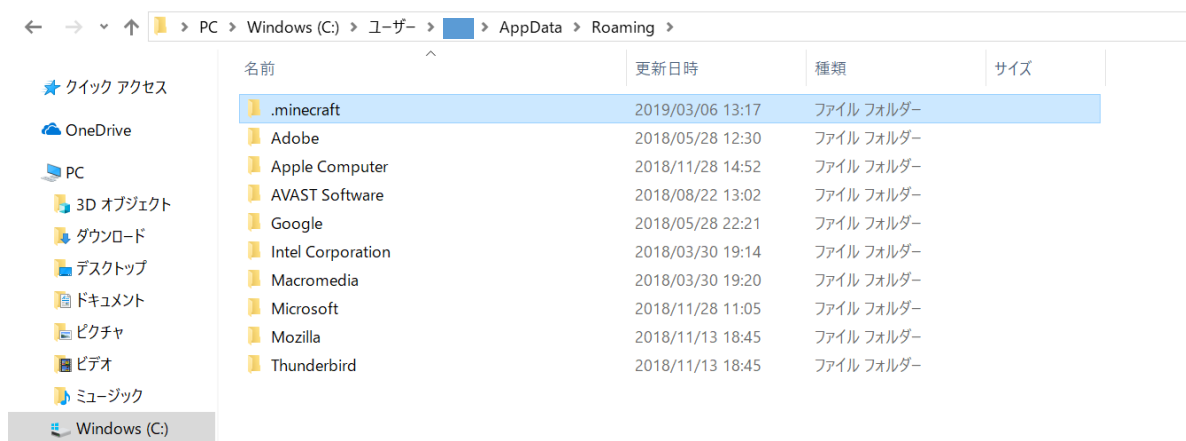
PC > Windows (C:) > ユーザー > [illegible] > AppData > Roaming >

クイック アクセス
OneDrive
PC
3D オブジェクト
ダウンロード
デスクトップ
ドキュメント
ピクチャ
ビデオ
ミュージック
Windows (C:)

| 名前 | 更新日時 | 種類 | サイズ |
|---|---|---|---|
| .minecraft | 2019/03/06 13:17 | ファイル フォルダー | |
| Adobe | 2018/05/28 12:30 | ファイル フォルダー | |
| Apple Computer | 2018/11/28 14:52 | ファイル フォルダー | |
| AVAST Software | 2018/08/22 13:02 | ファイル フォルダー | |
| Google | 2018/05/28 22:21 | ファイル フォルダー | |
| Intel Corporation | 2018/03/30 19:14 | ファイル フォルダー | |
| Macromedia | 2018/03/30 19:20 | ファイル フォルダー | |
| Microsoft | 2018/11/28 11:05 | ファイル フォルダー | |
| Mozilla | 2018/11/13 18:45 | ファイル フォルダー | |
| Thunderbird | 2018/11/13 18:45 | ファイル フォルダー | |